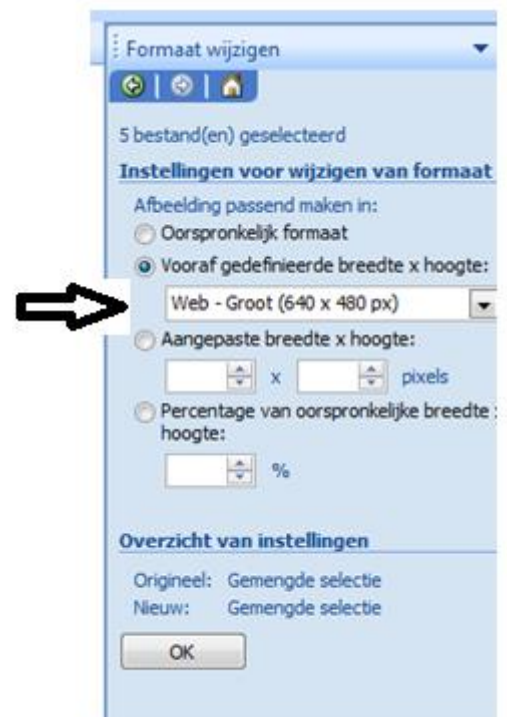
Formaat wijzigen

5 bestand(en) geselecteerd

Instellingen voor wijzigen van formaat

Afbeelding passend maken in:

Oorspronkelijk formaat

Vooraf gedefinieerde breedte x hoogte:

Web - Groot (640 x 480 px)

Aangepaste breedte x hoogte:

x pixels

Percentage van oorspronkelijke breedte : hoogte:

%

Overzicht van instellingen

Origineel: Gemengde selectie
Nieuw: Gemengde selectie

OK